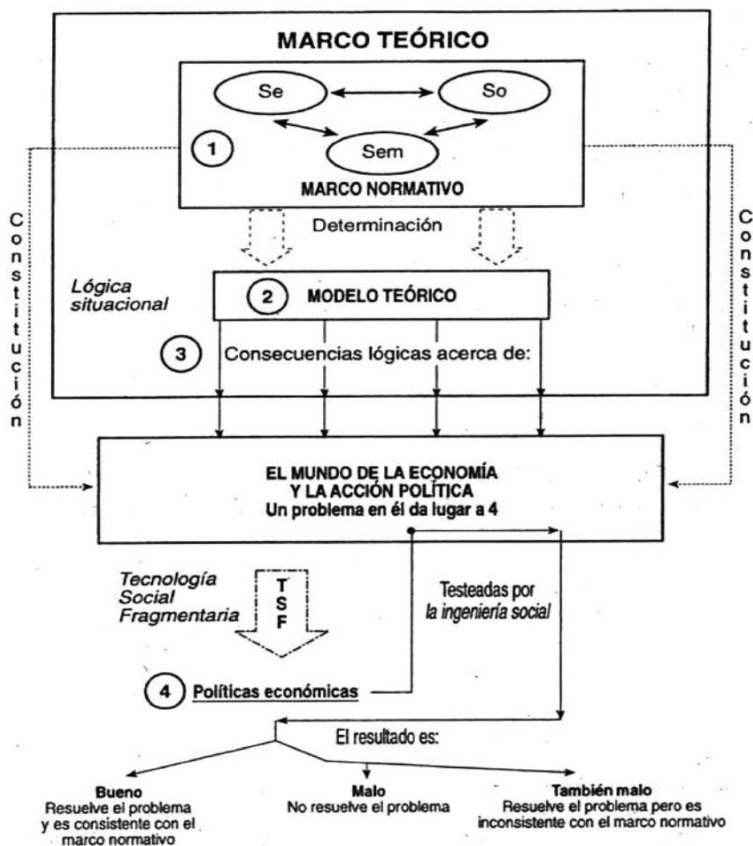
MARCO TEÓRICO

Se

So

Sem

1

MARCO NORMATIVO

Determinación

Constitución

Constitución

Lógica situacional

2 MODELO TEÓRICO

3 Consecuencias lógicas acerca de:

EL MUNDO DE LA ECONOMÍA Y LA ACCIÓN POLÍTICA
Un problema en él da lugar a 4

Tecnología Social Fragmentaria

TSF

Testeadas por la ingeniería social

4 Políticas económicas

El resultado es:

Bueno
Resuelve el problema y es consistente con el marco normativo

Malo
No resuelve el problema

También malo
Resuelve el problema pero es inconsistente con el marco normativo